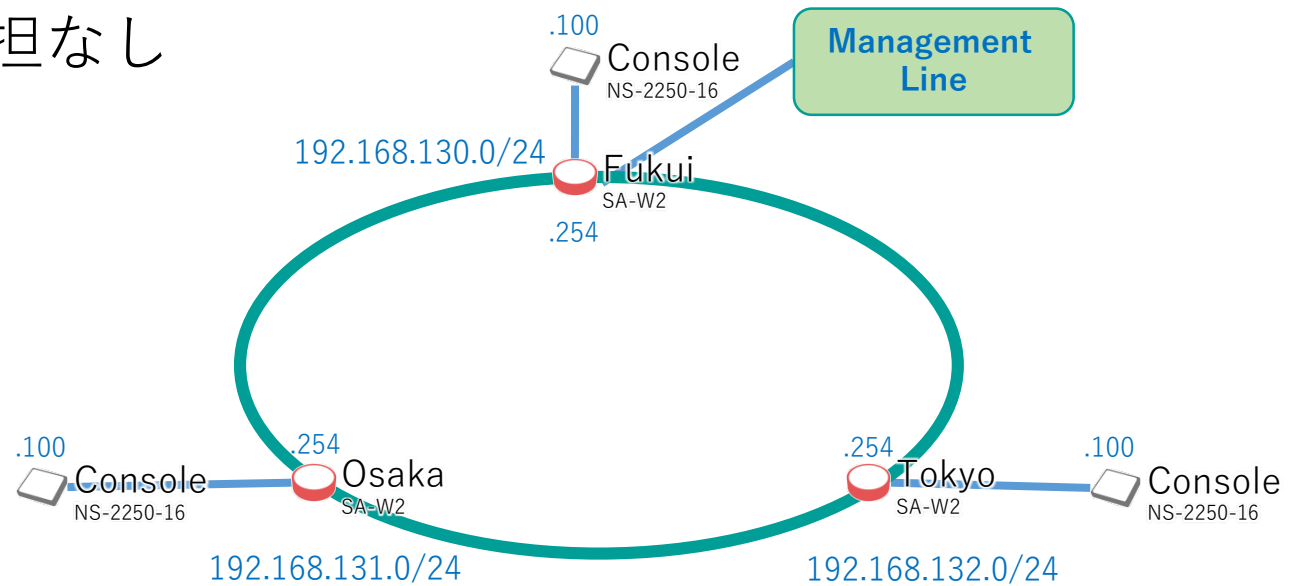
担なし

.100
Console
NS-2250-16

Management Line

192.168.130.0/24
Fukui
SA-W2
.254

.100
Console
NS-2250-16
.254
Osaka
SA-W2

.254
Tokyo
SA-W2
.100
Console
NS-2250-16

192.168.131.0/24
192.168.132.0/24